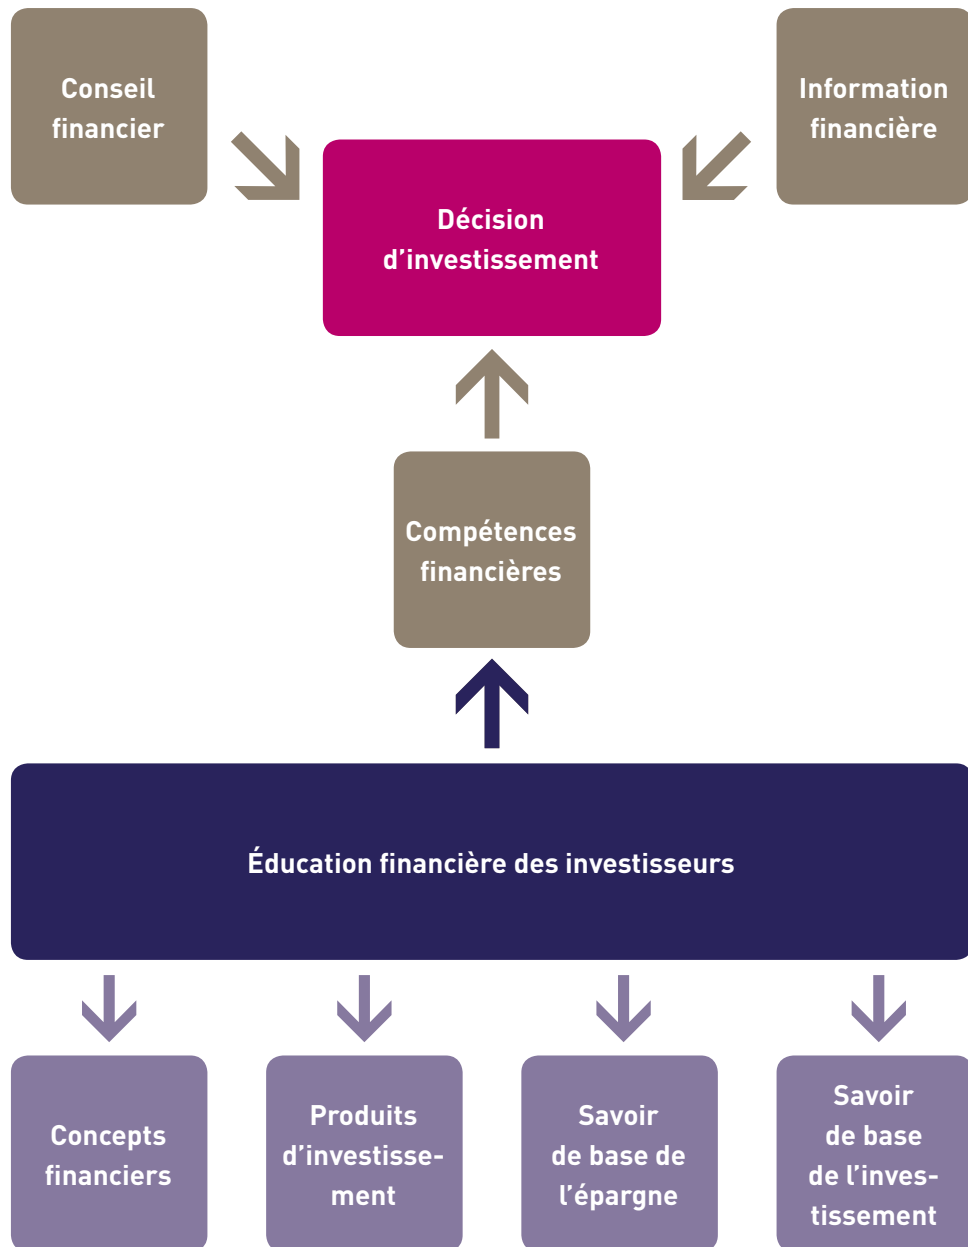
Conseil financier

Information financière

Décision d’investissement

Compétences financières

Éducation financière des investisseurs

Concepts financiers

Produits d’investissement

Savoir de base de l’épargne

Savoir de base de l’investissement